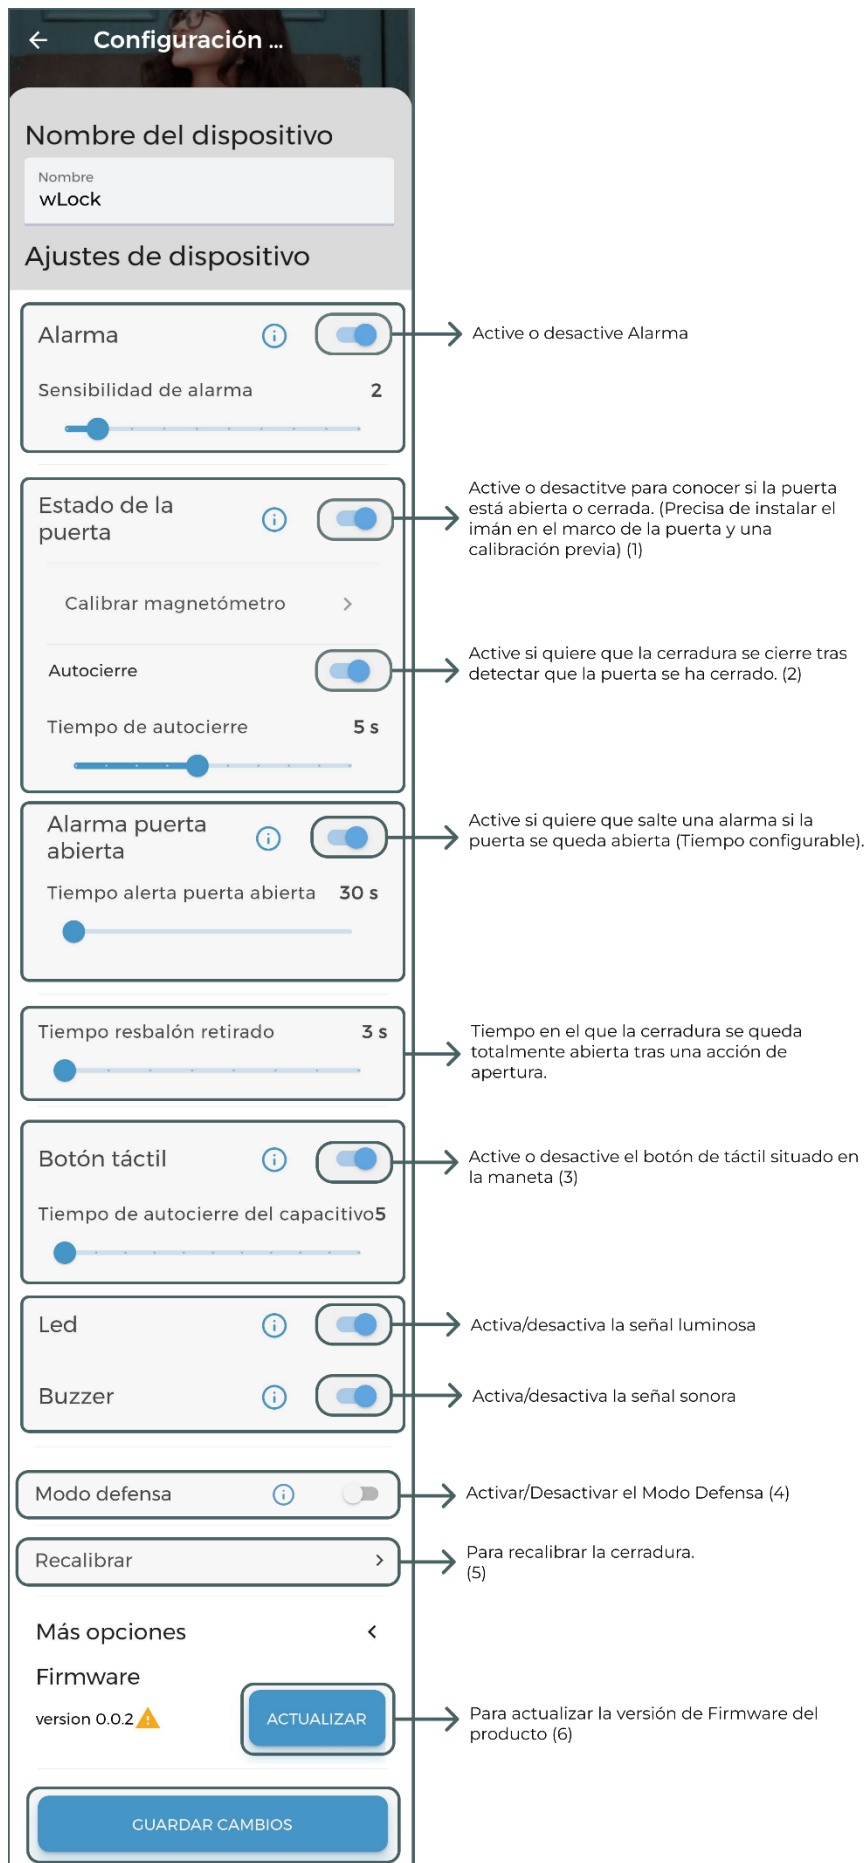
Configuración ...

Nombre del dispositivo

Nombre
wLock

Ajustes de dispositivo

Alarma

Sensibilidad de alarma 2

Active o desactive Alarma

Estado de la puerta

Calibrar magnetómetro

Autocierre

Tiempo de autocierre 5 s

Active o desactitve para conocer si la puerta está abierta o cerrada. (Precisa de instalar el imán en el marco de la puerta y una calibración previa) (1)

Active si quiere que la cerradura se cierre tras detectar que la puerta se ha cerrado. (2)

Alarma puerta abierta

Tiempo alerta puerta abierta 30 s

Active si quiere que salte una alarma si la puerta se queda abierta (Tiempo configurable).

Tiempo resbalón retirado 3 s

Tiempo en el que la cerradura se queda totalmente abierta tras una acción de apertura.

Botón táctil

Tiempo de autocierre del capacitivo5

Active o desactive el botón de táctil situado en la maneta (3)

Led

Buzzer

Activa/desactiva la señal luminosa

Activa/desactiva la señal sonora

Modo defensa

Activar/Desactivar el Modo Defensa (4)

Recalibrar

Para recalibrar la cerradura. (5)

Más opciones

Firmware

version 0.0.2

ACTUALIZAR

Para actualizar la versión de Firmware del producto (6)

GUARDAR CAMBIOS